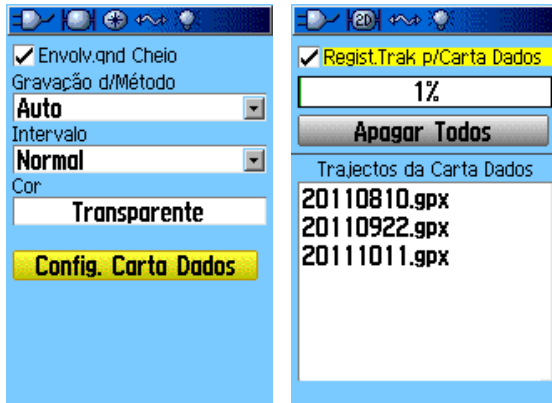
✓ Envolv.qnd Cheio
Gravação d/Método
Auto
Intervalo
Normal
Cor
Transparente
Config. Carta Dados

2D
✓ Regist.Trak p/Carta Dados
1%
Apagar Todos
Trajectos da Carta Dados
20110810.gpx
20110922.gpx
20111011.gpx